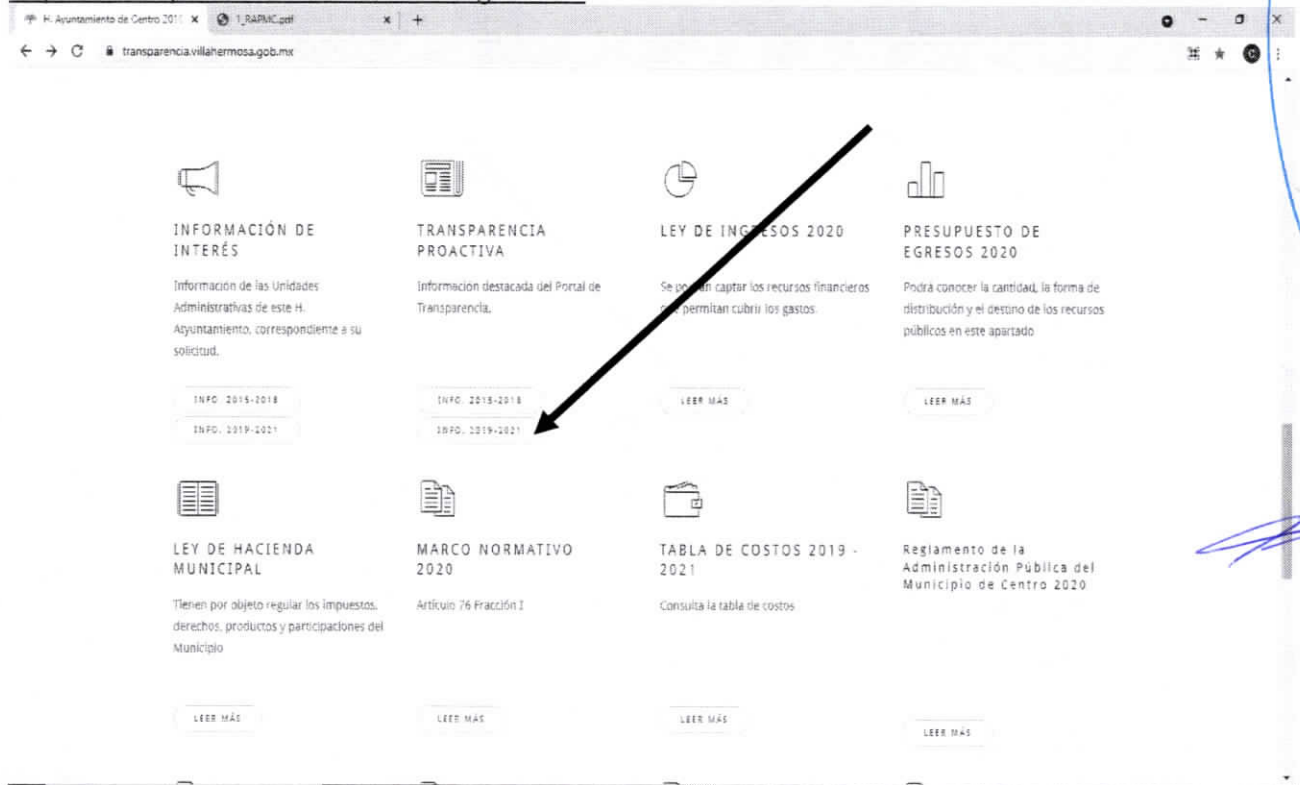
H. Ayuntamiento de Centro 201 ×
1_RAPMC.pdf ×
+

transparencia.villahermosa.gob.mx

INFORMACIÓN DE INTERÉS

Información de las Unidades Administrativas de este H. Ayuntamiento, correspondiente a su solicitud.

INFO. 2015-2018
INFO. 2019-2021

TRANSPARENCIA PROACTIVA

Información destacada del Portal de Transparencia.

INFO. 2015-2018
INFO. 2019-2021

LEY DE INGRESOS 2020

Se po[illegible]n captar los recursos financieros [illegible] permitan cubrir los gastos.

LEER MÁS

PRESUPUESTO DE EGRESOS 2020

Podrá conocer la cantidad, la forma de distribución y el destino de los recursos públicos en este apartado

LEER MÁS

LEY DE HACIENDA MUNICIPAL

Tienen por objeto regular los impuestos, derechos, productos y participaciones del Municipio

LEER MÁS

MARCO NORMATIVO 2020

Artículo 76 Fracción I

LEER MÁS

TABLA DE COSTOS 2019 - 2021

Consulta la tabla de costos

LEER MÁS

Reglamento de la Administración Pública del Municipio de Centro 2020

LEER MÁS